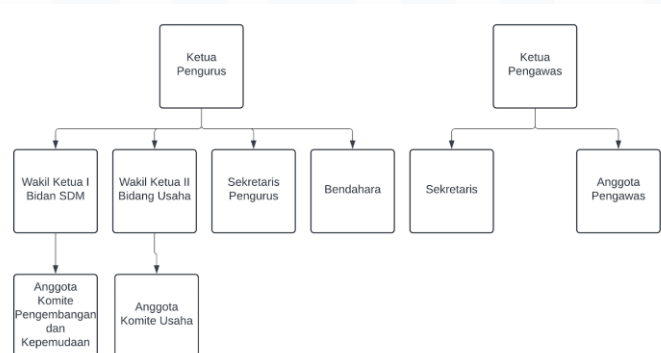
Ketua Pengurus

Wakil Ketua I Bidan SDM

Wakil Ketua II Bidang Usaha

Sekretaris Pengurus

Bendahara

Anggota Komite Pengembangan dan Kepemudaan

Anggota Komite Usaha

Ketua Pengawas

Sekretaris

Anggota Pengawas